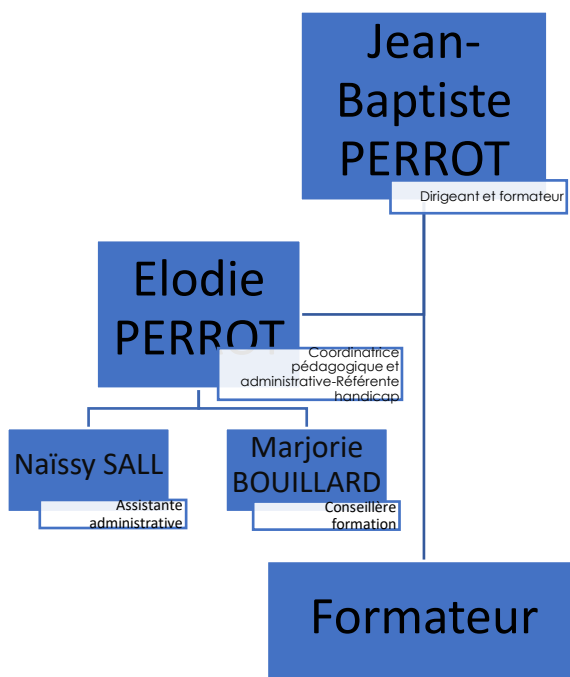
Jean-Baptiste PERROT

Dirigeant et formateur

Elodie PERROT

Coordinatrice pédagogique et administrative-Référente handicap

Naïssy SALL

Assistante administrative

Marjorie BOUILLARD

Conseillère formation

Formateur